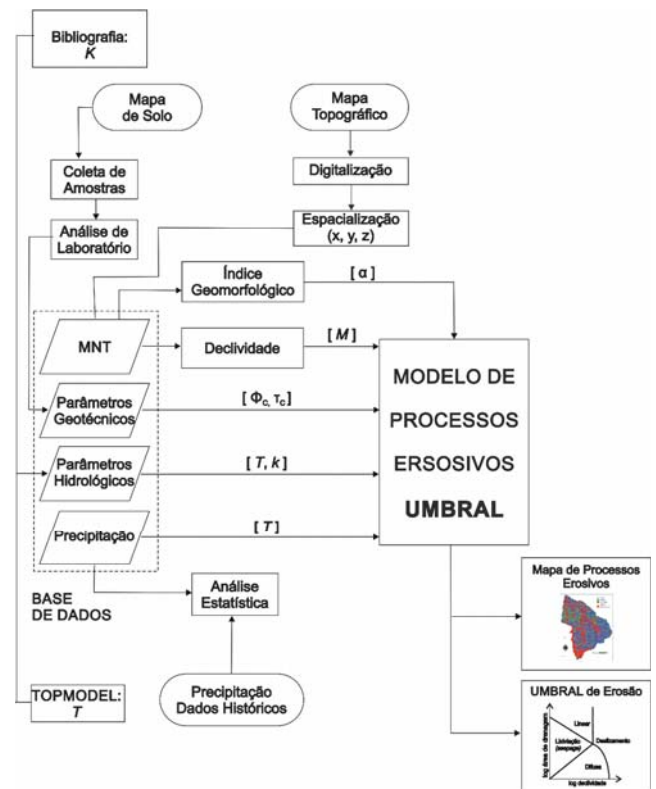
Bibliografia:
$K$

Mapa de Solo

Mapa Topográfico

Coleta de Amostras

Digitalização

Análise de Laboratório

Espacialização (x, y, z)

Índice Geomorfológico

[ α ]

MNT

Declividade

[ $M$ ]

MODELO DE PROCESSOS ERSOSIVOS UMBRAL

Parâmetros Geotécnicos

[ $\Phi_c, \tau_c$ ]

Parâmetros Hidrológicos

[ $T, k$ ]

Precipitação

[ $T$ ]

BASE DE DADOS

Análise Estatística

Mapa de Processos Erosivos

Precipitação Dados Históricos

TOPMODEL:
$T$

UMBRAL de Erosão

Linear

Lixiviação (seepage)

Deslizamento

Difusa

log área de drenagem

log declividade